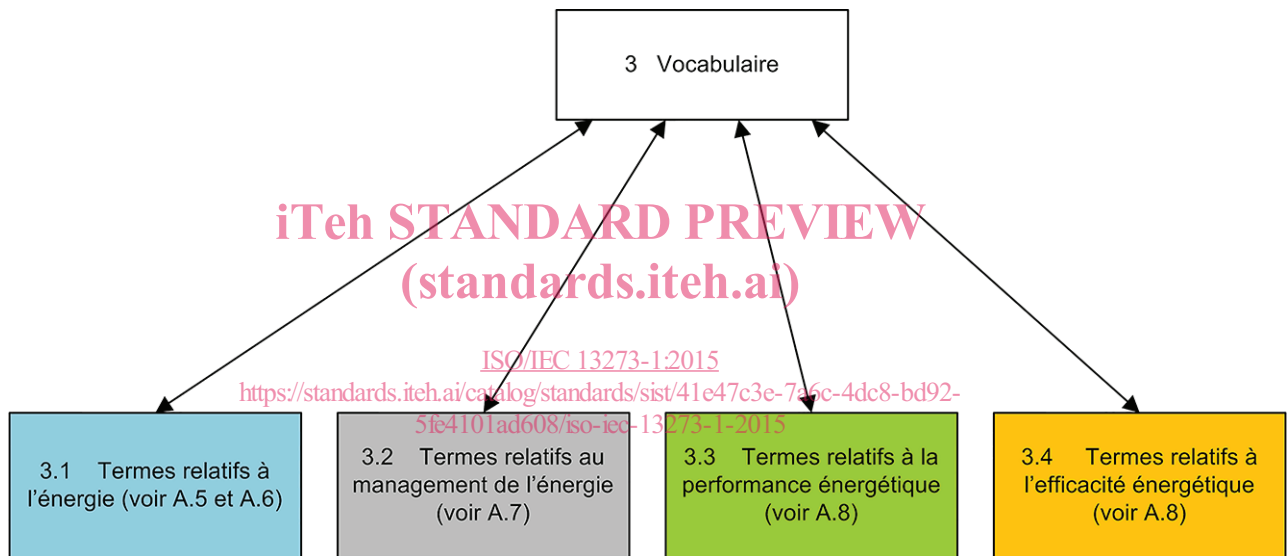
3 Vocabulaire

iTeh STANDARD PREVIEW
(standards.iteh.ai)

ISO/IEC 13273-1:2015
https://standards.iteh.ai/catalog/standards/sist/41e47c3e-7a6c-4dc8-bd92-5fe4101ad608/iso-iec-13273-1-2015

3.1 Termes relatifs à l'énergie (voir A.5 et A.6)

3.2 Termes relatifs au management de l'énergie (voir A.7)

3.3 Termes relatifs à la performance énergétique (voir A.8)

3.4 Termes relatifs à l'efficacité énergétique (voir A.8)